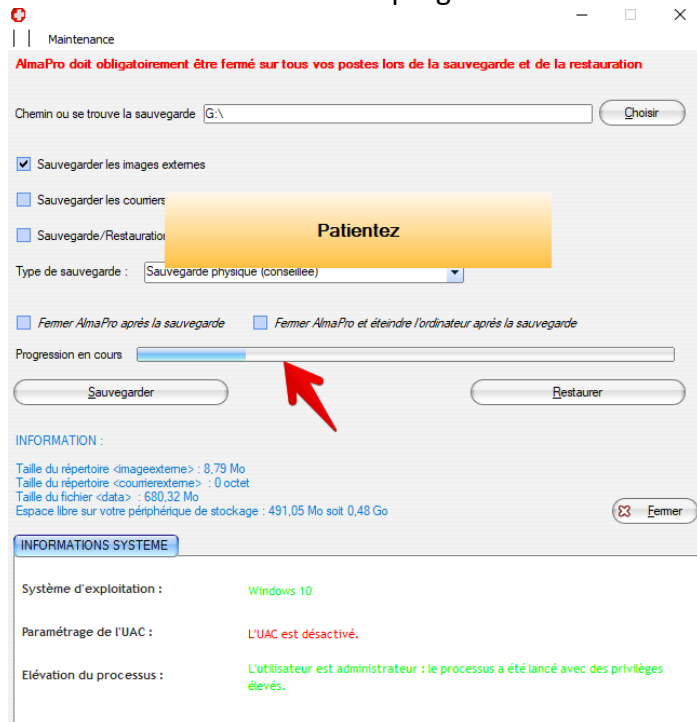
Maintenance

AlmaPro doit obligatoirement être fermé sur tous vos postes lors de la sauvegarde et de la restauration

Chemin ou se trouve la sauvegarde G:\

Choisir

Sauvegarder les images externes

Sauvegarder les courriers

Sauvegarde/Restauration

Patientez

Type de sauvegarde : Sauvegarde physique (conseillée)

Fermer AlmaPro après la sauvegarde

Fermer AlmaPro et éteindre l'ordinateur après la sauvegarde

Progression en cours

Sauvegarder

Restaurer

INFORMATION :

Taille du répertoire <imageexterne> : 8,79 Mo
Taille du répertoire <courrierexterne> : 0 octet
Taille du fichier <data> : 680,32 Mo
Espace libre sur votre périphérique de stockage : 491,05 Mo soit 0,48 Go

Fermer

INFORMATIONS SYSTEME

Système d'exploitation : Windows 10

Paramétrage de l'UAC : L'UAC est désactivé.

Elévation du processus : L'utilisateur est administrateur : le processus a été lancé avec des privilèges élevés.